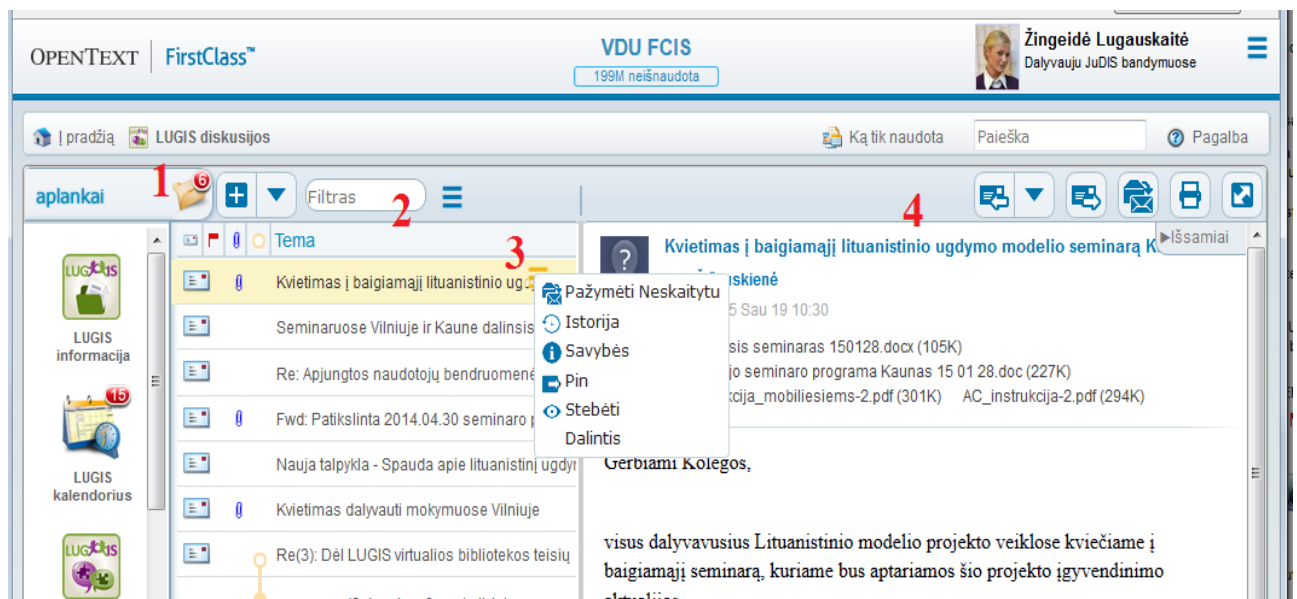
OPENTEXT | FirstClass™

VDU FCIS
199M neišnaudota

Žingeidė Lugauskaitė
Dalyvauju JuDIS bandymuose

Į pradžią LUGIS diskusijos

Ką tik naudota Paieška Pagalba

aplankai 1 6 Filtras 2 4

LUGIS informacija

15

LUGIS kalendorius

Tema 3

Kvietimas į baigiamąjį lituanistinio ug...

Seminaruose Vilniuje ir Kaune dalinsis

Re: Apjungtos naudotojų bendruomenė

Fwd: Patikslinta 2014.04.30 seminaro p

Nauja talpykla - Spauda apie lituanistinį ugdym

Kvietimas dalyvauti mokymuose Vilniuje

Re(3): Dėl LUGIS virtualios bibliotekos teisių

Pažymėti Neskaitytu
Istorija
Savybės
Pin
Stebėti
Dalintis

Kvietimas į baigiamąjį lituanistinio ugdymo modelio seminarą K

▶Išsamiai

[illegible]uskienė

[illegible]5 Sau 19 10:30

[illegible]sis seminaras 150128.docx (105K)
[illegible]jo seminaro programa Kaunas 15 01 28.doc (227K)
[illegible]kcija_mobiliesiems-2.pdf (301K) AC_instrukcija-2.pdf (294K)

Gerbiami Kolegos,

visus dalyvavusius Lituanistinio modelio projekto veiklose kviečiame į baigiamąjį seminarą, kuriame bus aptariamos šio projekto įgyvendinimo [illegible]